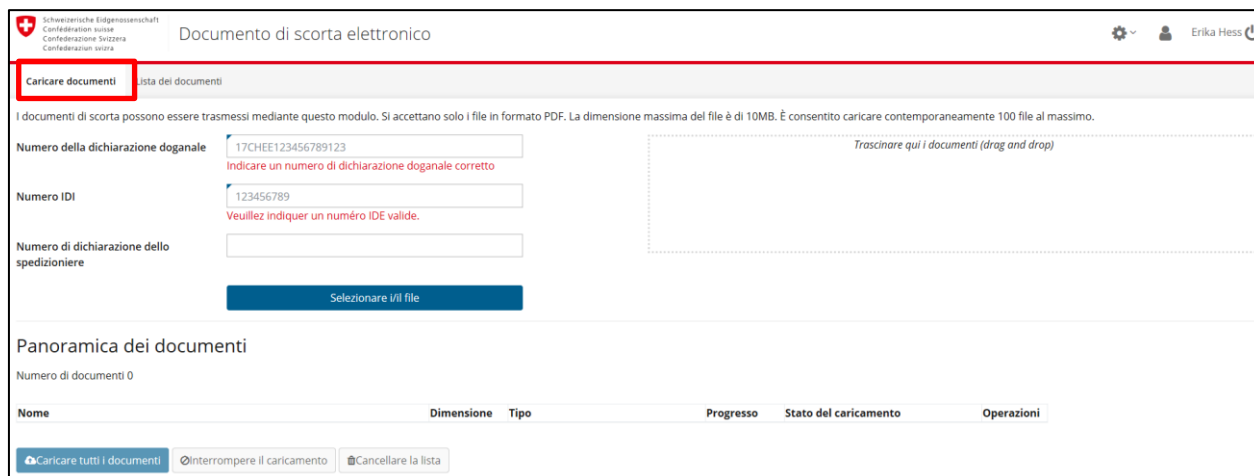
Schweizerische Eidgenossenschaft
Confédération suisse
Confederazione Svizzera
Confederaziun svizra

Documento di scorta elettronico

Erika Hess

Caricare documenti | Lista dei documenti

I documenti di scorta possono essere trasmessi mediante questo modulo. Si accettano solo i file in formato PDF. La dimensione massima del file è di 10MB. È consentito caricare contemporaneamente 100 file al massimo.

Numero della dichiarazione doganale
17CHEE123456789123
Indicare un numero di dichiarazione doganale corretto

Trascinare qui i documenti (drag and drop)

Numero IDI
123456789
Veuillez indiquer un numéro IDE valide.

Numero di dichiarazione dello spedizioniere

Selezionare i/il file

Panoramica dei documenti

Numero di documenti 0

| Nome | Dimensione | Tipo | Progresso | Stato del caricamento | Operazioni |
|---|---|---|---|---|---|

Caricare tutti i documenti
Interrompere il caricamento
Cancellare la lista